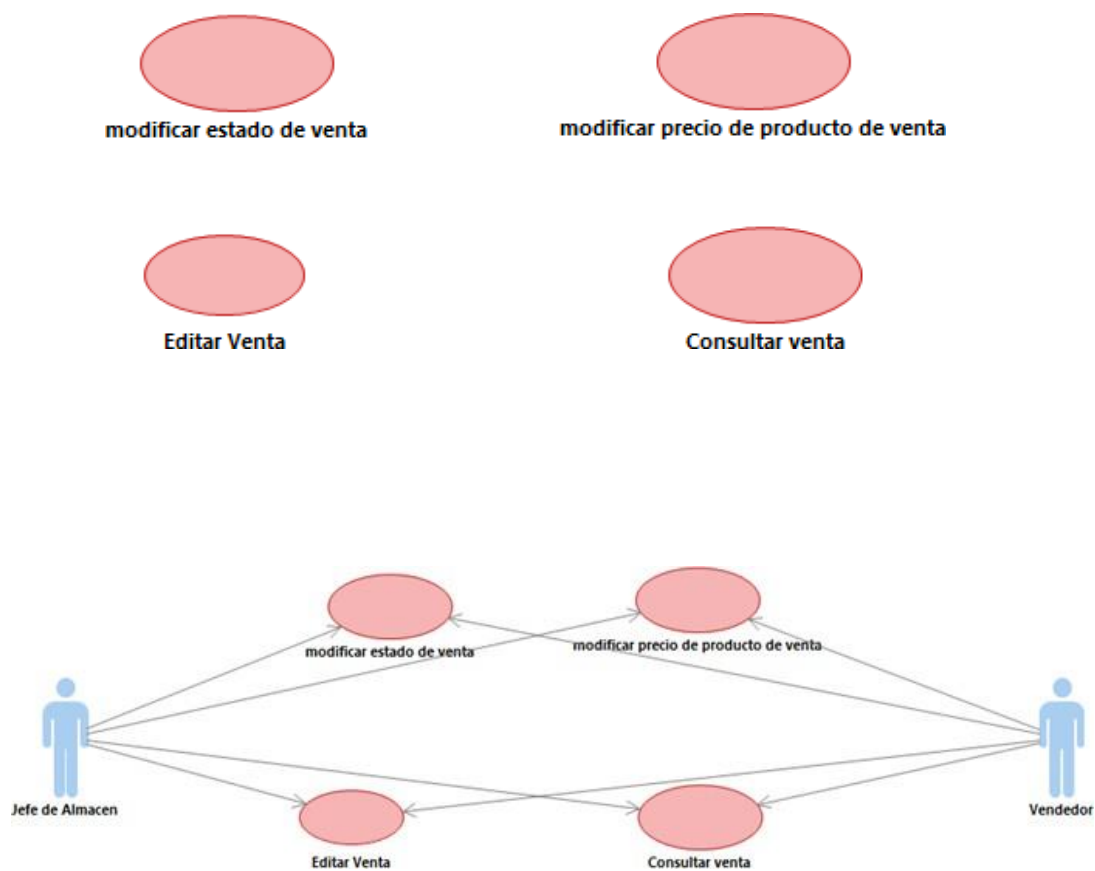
modificar estado de venta

modificar precio de producto de venta

Editar Venta

Consultar venta

modificar estado de venta

modificar precio de producto de venta

Jefe de Almacen

Vendedor

Editar Venta

Consultar venta